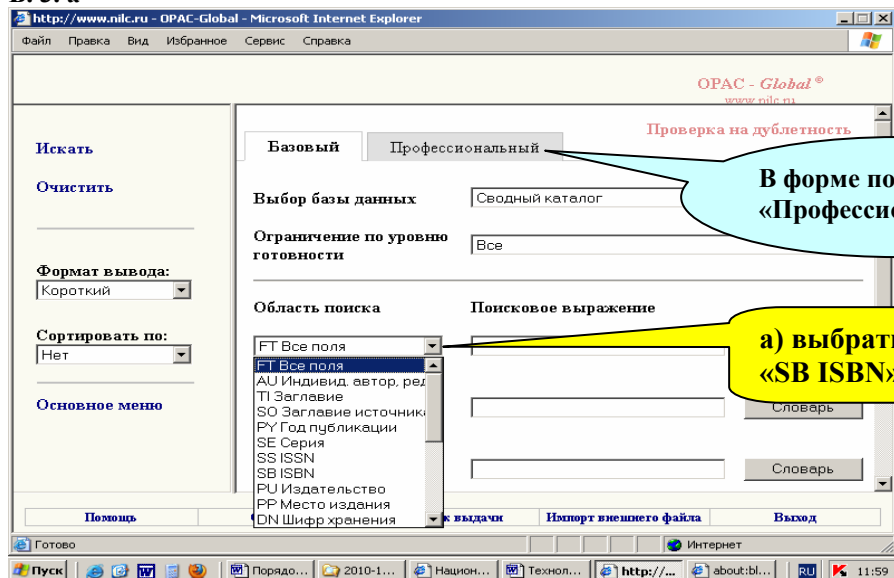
http://www.nilc.ru - OPAC-Global - Microsoft Internet Explorer

Файл Правка Вид Избранное Сервис Справка

OPAC - Global ®
www.nilc.ru

Проверка на дублетность

Искать

Очистить

Формат вывода:
Короткий

Сортировать по:
Нет

Основное меню

Базовый
Профессиональный

В форме по
«Профессио

Выбор базы данных
Сводный каталог

Ограничение по уровню готовности
Все

Область поиска
Поисковое выражение

FT Все поля

а) выбрать
«SB ISBN»

FT Все поля
AU Индивид. автор, ред
TI Заглавие
SO Заглавие источника
PY Год публикации
SE Серия
SS ISSN
SB ISBN
PU Издательство
PP Место издания
DN Шифр хранения

Словарь

Словарь

Помощь
к выдачи
Импорт внешнего файла
Выход

Готово
Интернет

Пуск
Порядо...
2010-1...
Национ...
Технол...
http://...
about:bl...
RU
11:59